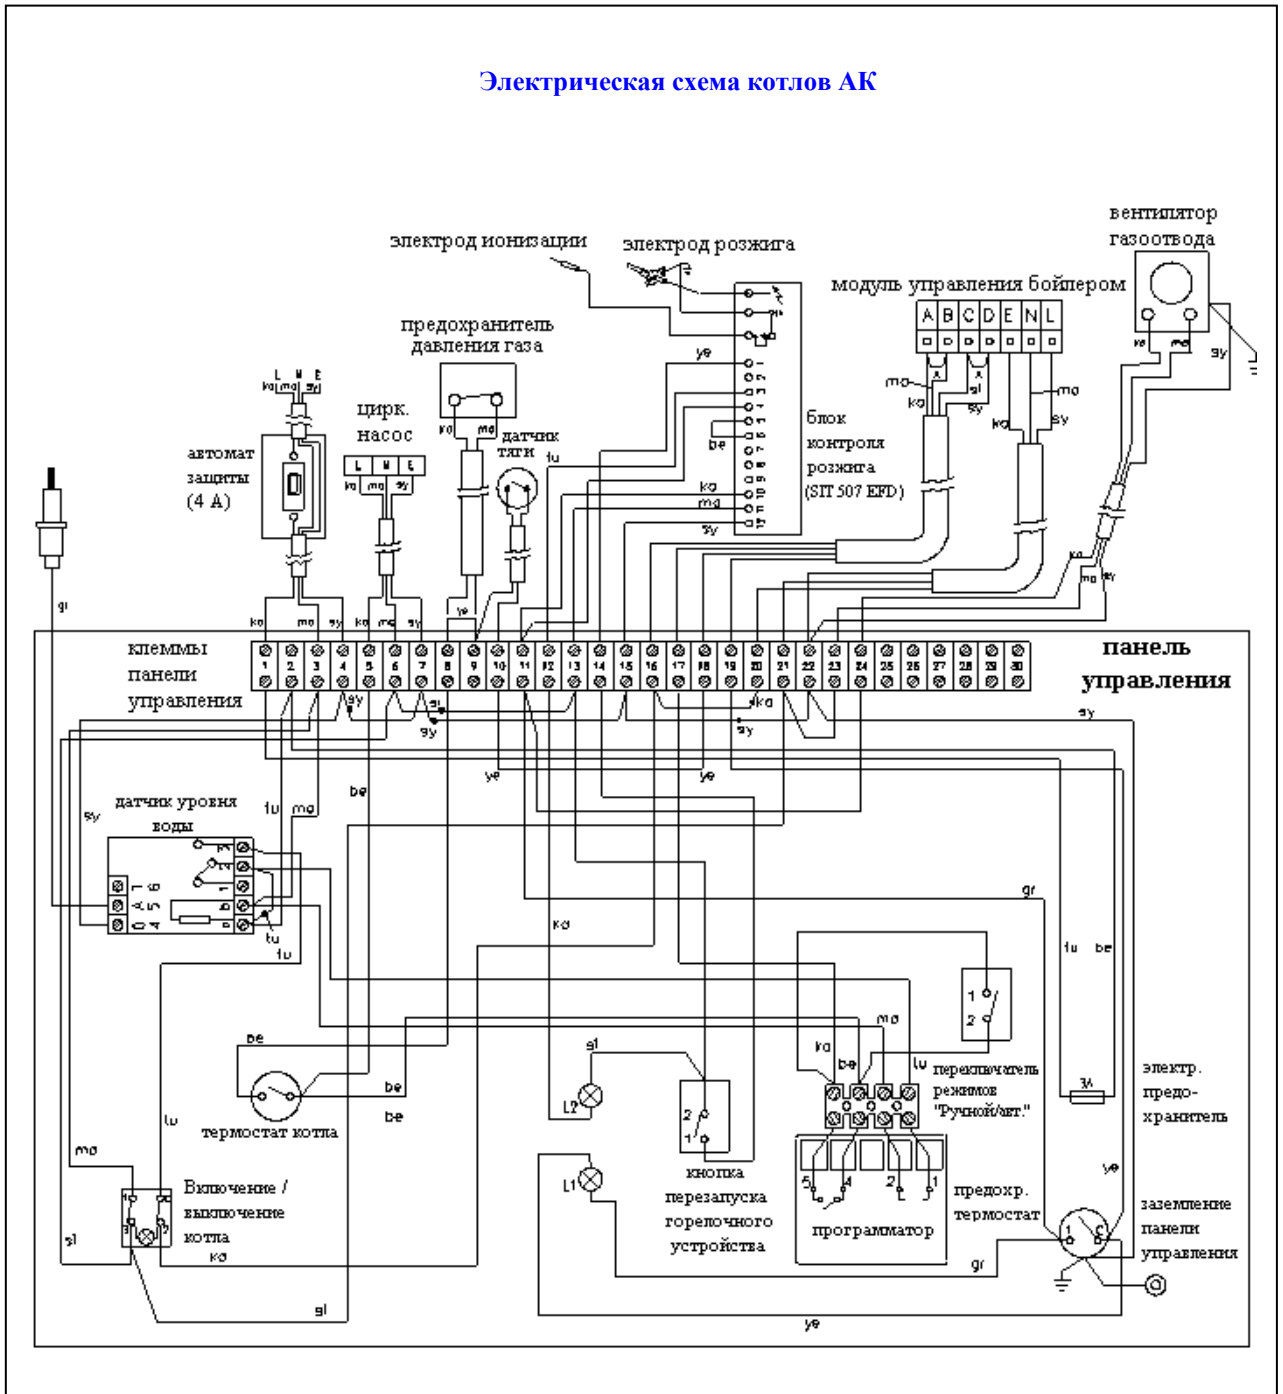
Электрическая схема котлов АК

электрод ионизации
электрод розжига
вентилятор газоотвода
модуль управления бойлером
A B C D E N L
предохранитель давления газа
ye
блок контроля розжига (SIT 507 EFD)
be
L N E
ko mo sy
цирк. насос
L N E
ko mo sy
ko mo
датчик тяги
lu
автомат защиты (4 А)
ko
mo
sy
mo
ko
sl
sy
ko
sy
mo
ko
sy
ko
mo
sy
ko mo sy
gl
ko mo sy ko mo sy ye
клеммы панели управления
1 2 3 4 5 6 7 8 9 10 11 12 13 14 15 16 17 18 19 20 21 22 23 24 25 26 27 28 29 30
панель управления
sy
sy
sl
ko
sy
sy
ye
ye
be
датчик уровня воды
sy
lu
mo
lu
lu
gr
ko
lu
be
1
2
mo
be
sl
ko
be
lu
переключатель режимов "Ручной/авт."
электр. предо-хранитель
be
L2
2
1
be
термостат котла
lu
be
mo
L1
ye
Включение / выключение котла
кнопка перезапуска горелочного устройства
5 4 2 1
предохр. термостат
программатор
заземление панели управления
sl
ko
gr
gl
ye